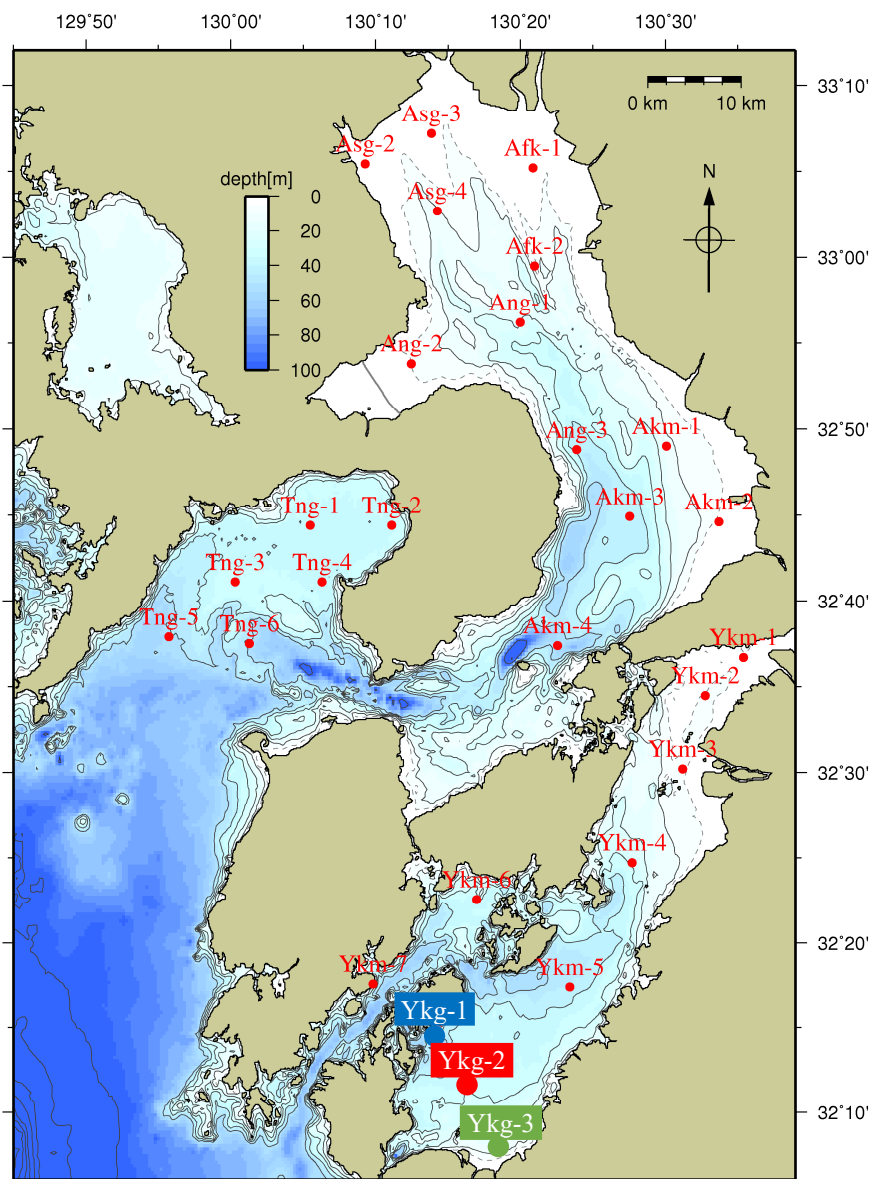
129°50' 130°00' 130°10' 130°20' 130°30'

33°10'
33°00'
32°50'
32°40'
32°30'
32°20'
32°10'

0 km 10 km

N

depth[m]
0
20
40
60
80
100

Asg-3
Asg-2
Afk-1
Asg-4
Afk-2
Ang-1
Ang-2
Ang-3
Akm-1
Akm-3
Akm-2
Tng-1
Tng-2
Tng-3
Tng-4
Tng-5
Tng-6
Akm-4
Ykm-1
Ykm-2
Ykm-3
Ykm-4
Ykm-6
Ykm-7
Ykm-5
Ykg-1
Ykg-2
Ykg-3